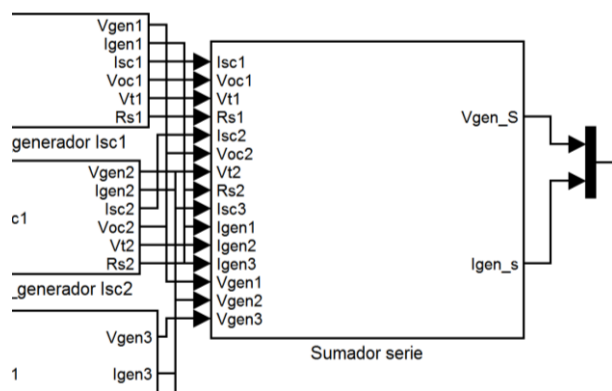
Vgen1
Igen1
Isc1
Voc1
Vt1
Rs1
generador Isc1

Vgen2
Igen2
Isc2
Voc2
Vt2
Rs2
c1
_generador Isc2

Vgen3
Igen3
1

Isc1
Voc1
Vt1
Rs1
Isc2
Voc2
Vt2
Rs2
Isc3
Igen1
Igen2
Igen3
Vgen1
Vgen2
Vgen3

Vgen_S
Igen_s

Sumador serie